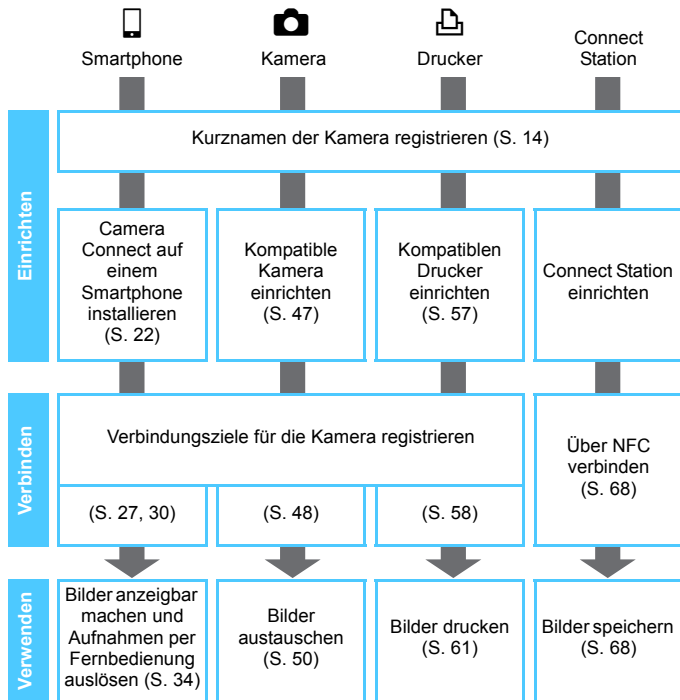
Smartphone
Kamera
Drucker
Connect Station

Einrichten

Kurznamen der Kamera registrieren (S. 14)

Camera Connect auf einem Smartphone installieren (S. 22)

Kompatible Kamera einrichten (S. 47)

Kompatiblen Drucker einrichten (S. 57)

Connect Station einrichten

Verbinden

Verbindungsziele für die Kamera registrieren

(S. 27, 30)

(S. 48)

(S. 58)

Über NFC verbinden (S. 68)

Verwenden

Bilder anzeigbar machen und Aufnahmen per Fernbedienung auslösen (S. 34)

Bilder austauschen (S. 50)

Bilder drucken (S. 61)

Bilder speichern (S. 68)